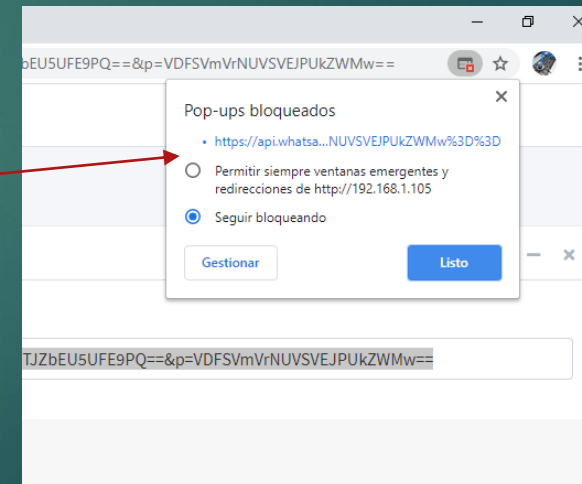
bEU5UFE9PQ==&p=VDFSVmVrNUVSVEJPUkZWMw==

Pop-ups bloqueados

• https://api.whatsa...NUVSVEJPUkZWMw%3D%3D

Permitir siempre ventanas emergentes y redirecciones de http://192.168.1.105

Seguir bloqueando

Gestionar

Listo

TJZbEU5UFE9PQ==&p=VDFSVmVrNUVSVEJPUkZWMw==